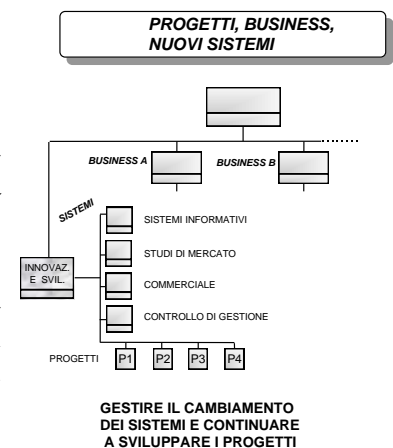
PROGETTI, BUSINESS, NUOVI SISTEMI

BUSINESS A

BUSINESS B

SISTEMI

SISTEMI INFORMATIVI

STUDI DI MERCATO

COMMERCIALE

CONTROLLO DI GESTIONE

INNOVAZ. E SVIL.

PROGETTI

P1

P2

P3

P4

GESTIRE IL CAMBIAMENTO DEI SISTEMI E CONTINUARE A SVILUPPARE I PROGETTI